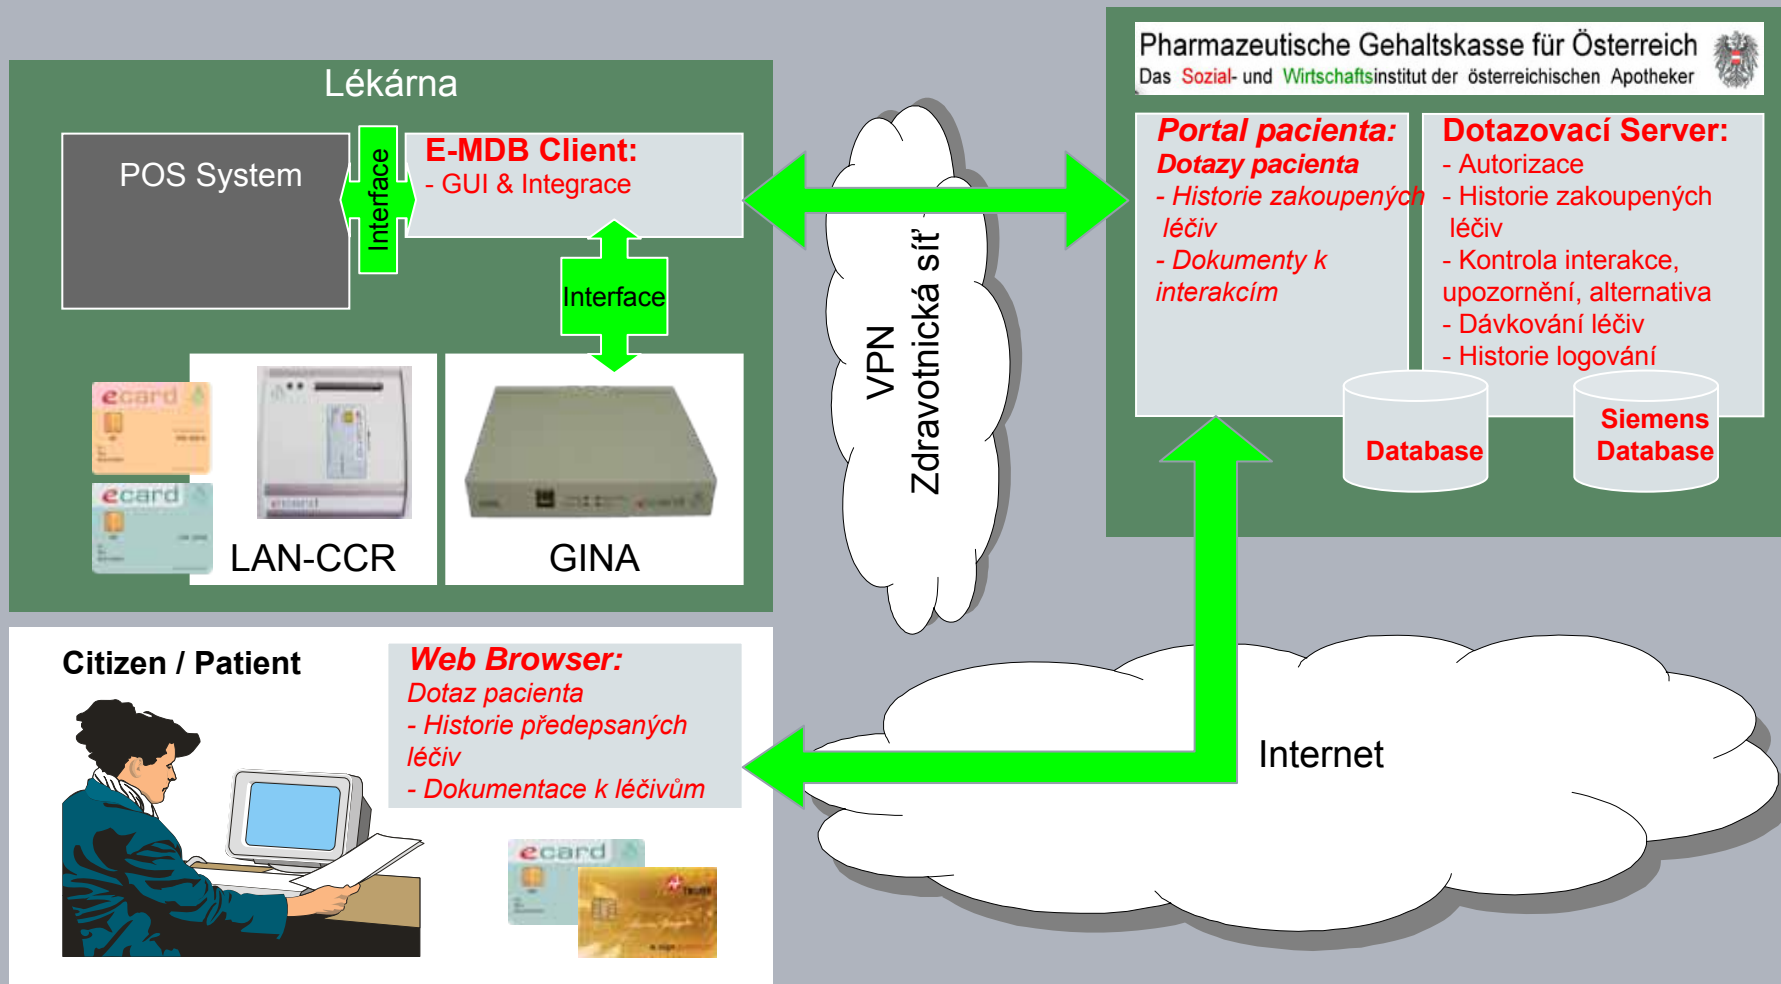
Lékárna

POS System

Interface

E-MDB Client:
- GUI & Integrace

Interface

ecard

ecard

LAN-CCR

GINA

VPN
Zdravotnická síť

Pharmazeutische Gehaltskasse für Österreich
Das Sozial- und Wirtschaftsinstitut der österreichischen Apotheker

Portal pacienta:
Dotazy pacienta
- Historie zakoupených léčiv
- Dokumenty k interakcím

Dotazovací Server:
- Autorizace
- Historie zakoupených léčiv
- Kontrola interakce, upozornění, alternativa
- Dávkování léčiv
- Historie logování

Database

Siemens Database

Citizen / Patient

Web Browser:
Dotaz pacienta
- Historie předepsaných léčiv
- Dokumentace k léčivům

ecard

Internet